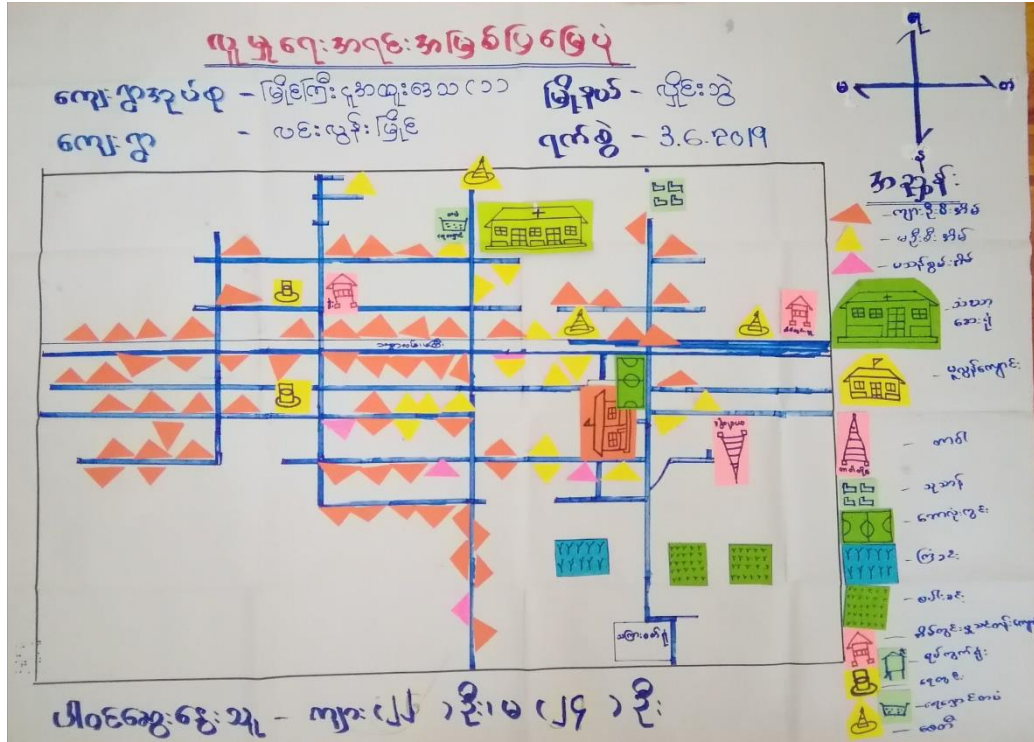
လူမှုရေးအရင်းအမြစ်ပြမြေပုံ

ကျေးရွာအုပ်စု - မြို့ကြီးရပ်ကွက်အမှတ်(၁၁)
ကျေးရွာ - လင်းလွန်းမြို့

မြို့နယ် - ပိုင်းဘွဲ့
ရက်စွဲ - 3.6.2019

မြ
တ
တ
ရ

အညွှန်း
- ကျား ဦးစီးအိမ်
- မ ဦးစီးအိမ်
- မသန်စွမ်းအိမ်
- သာသနာ အဆောက်အဦ
- မူလတန်းကျောင်း
- စေတီ
- သုသာန်
- ဘောလုံးကွင်း
- လယ်ကွင်း
- ယာခင်း
- မိန်းကလေးများ လူမှုအရေးကျောင်း
- ရပ်ကွက်ရုံး
- ရေတွင်း
- ဈေး

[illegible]

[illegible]

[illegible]

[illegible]

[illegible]

ပါဝင်ဆွေးနွေးသူ - ကျား (၂၂) ဦး၊ မ (၂၄) ဦး